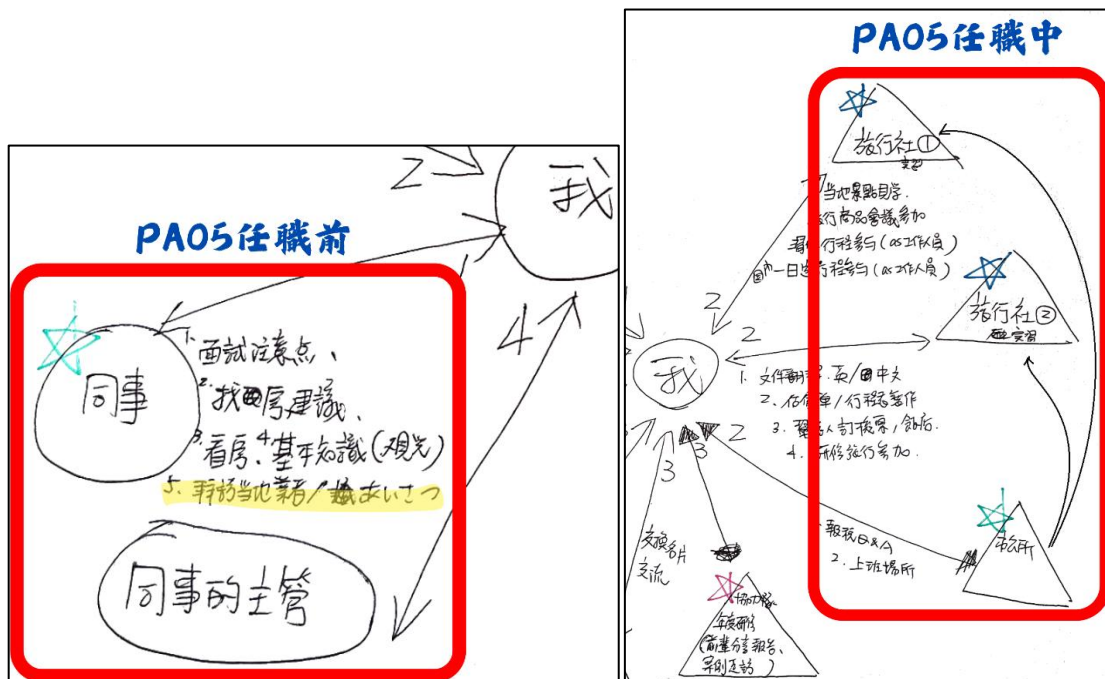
PA05任職前

2

我

4

同事

1. 面試注意点、
2. 找房建議、
3. 看房 4. 基本知識(观光)
5. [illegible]/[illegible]あいさつ

同事的主管

PA05任職中

旅行社①
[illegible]

1. 当地景點目学
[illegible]行商品會議参加
看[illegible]行程参与(as工作人員)
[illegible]一日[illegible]行程参与(as工作人員)

旅行社②
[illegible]実習

2

2

我

1. 文件翻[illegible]:英/日中文
2. 佔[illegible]單/行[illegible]等作
3. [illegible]討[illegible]/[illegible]
4. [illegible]旅行参加.

2

3

支援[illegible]
交流

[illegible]協力隊
年度研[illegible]
(前輩分享報告、
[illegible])

1. 報到日&入
2. 上班場所

市公所